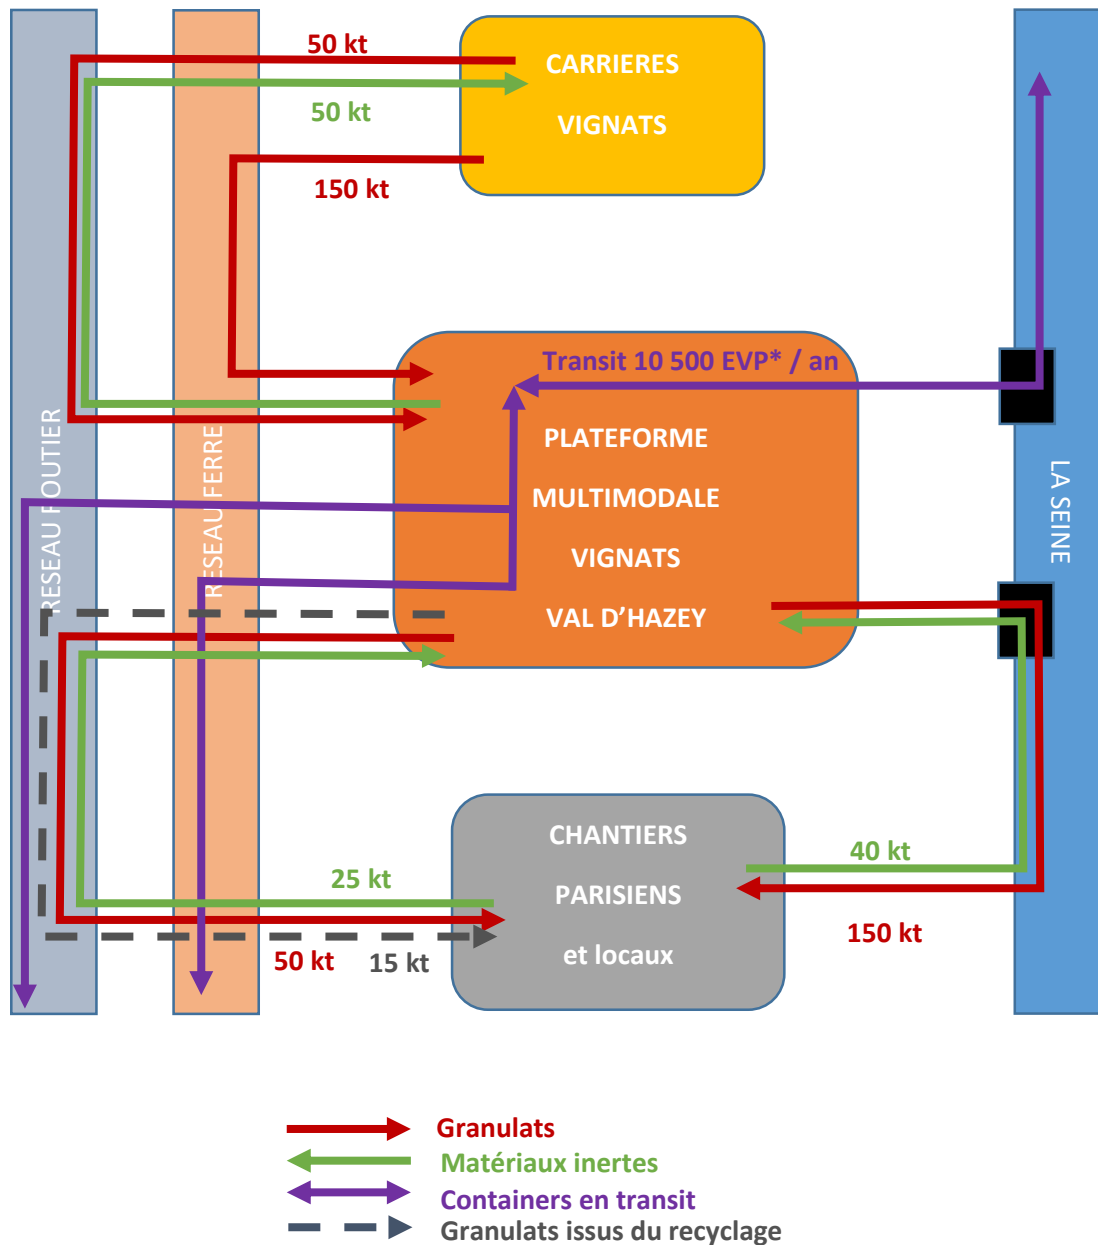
50 kt

CARRIERES

VIGNATS

50 kt

150 kt

Transit 10 500 EVP* / an

PLATEFORME

MULTIMODALE

VIGNATS

VAL D'HAZEY

RESEAU ROUTIER

RESEAU FERRE

LA SEINE

CHANTIERS

PARISIENS

et locaux

25 kt

40 kt

150 kt

50 kt

15 kt

Granulats

Matériaux inertes

Containers en transit

Granulats issus du recyclage